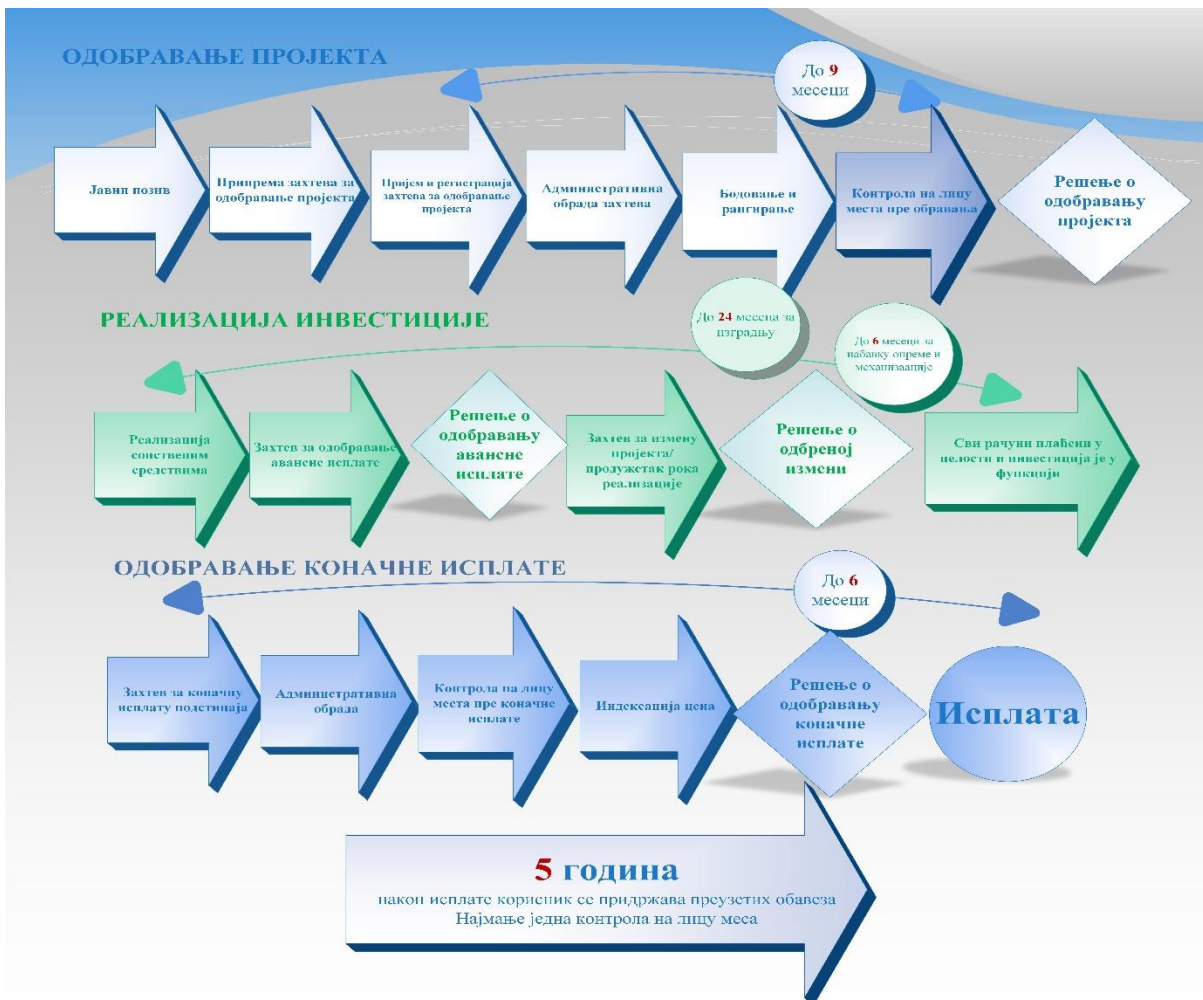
ОДОБРАВАЊЕ ПРОЈЕКТА

До 9 месеци

Јавни позив

Припрема захтева за одобравање пројекта

Пријем и регистрација захтева за одобравање пројекта

Административна обрада захтева

Бодовање и рангирање

Контрола на лицу места пре обраvања

Решење о одобравању пројекта

РЕАЛИЗАЦИЈА ИНВЕСТИЦИЈЕ

До 24 месеца за изградњу

До 6 месеци за набавку опреме и механизације

Реализација сопственим средствима

Захтев за одобравање авансне исплате

Решење о одобравању авансне исплате

Захтев за измену пројекта/ продужетак рока реализације

Решење о одбреној измени

Сви рачуни плаћени у целости и инвестиција је у функцији

ОДОБРАВАЊЕ КОНАЧНЕ ИСПЛАТЕ

До 6 месеци

Захтев за коначну исплату подстицаја

Административна обрада

Контрола на лицу места пре коначне исплате

Индексација цена

Решење о одобравању коначне исплате

Исплата

5 година
након исплате корисник се придржава преузетих обавеза
Најмање једна контрола на лицу меса